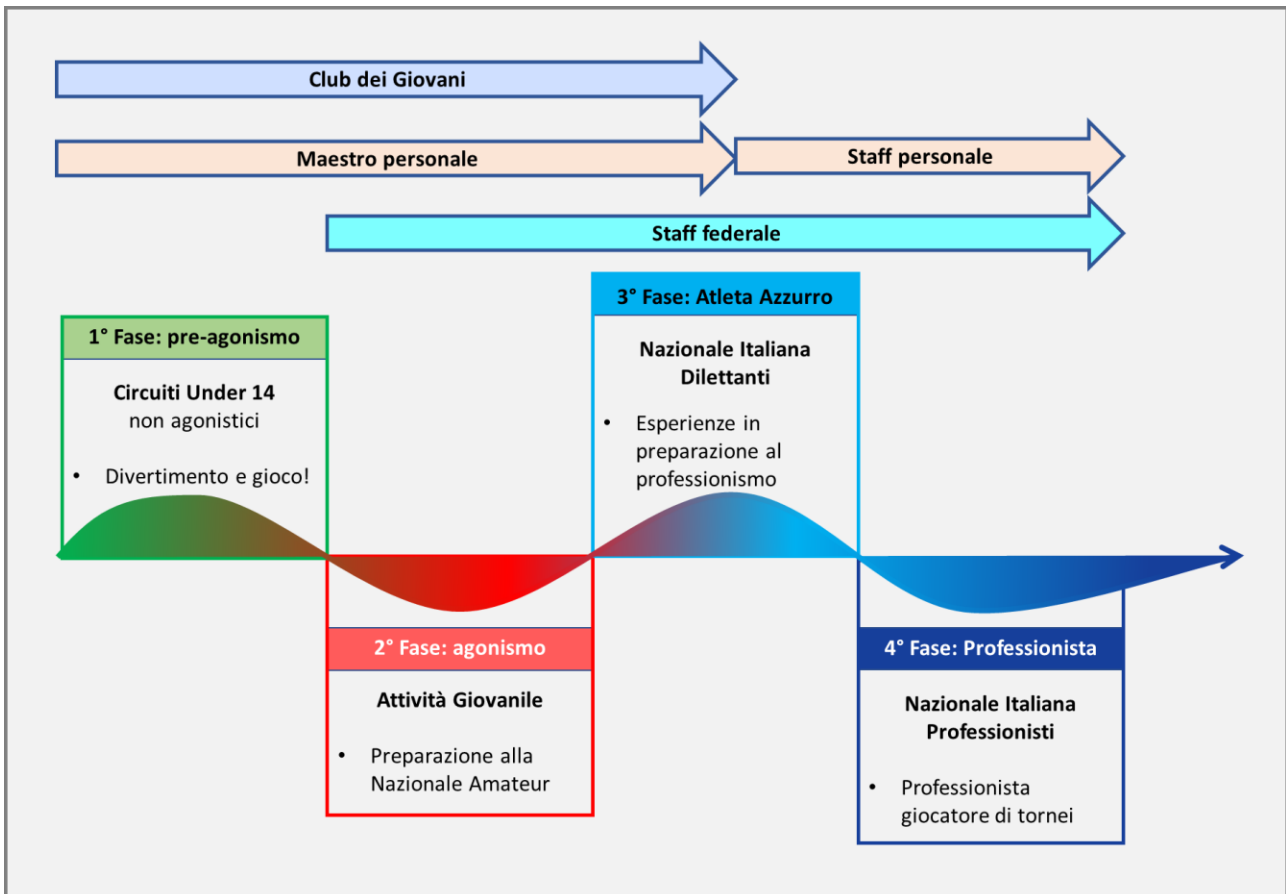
Club dei Giovani

Maestro personale

Staff personale

Staff federale

1° Fase: pre-agonismo

**Circuiti Under 14**
non agonistici

• Divertimento e gioco!

3° Fase: Atleta Azzurro

**Nazionale Italiana Dilettanti**

• Esperienze in preparazione al professionismo

2° Fase: agonismo

**Attività Giovanile**

• Preparazione alla Nazionale Amateur

4° Fase: Professionista

**Nazionale Italiana Professionisti**

• Professionista giocatore di tornei